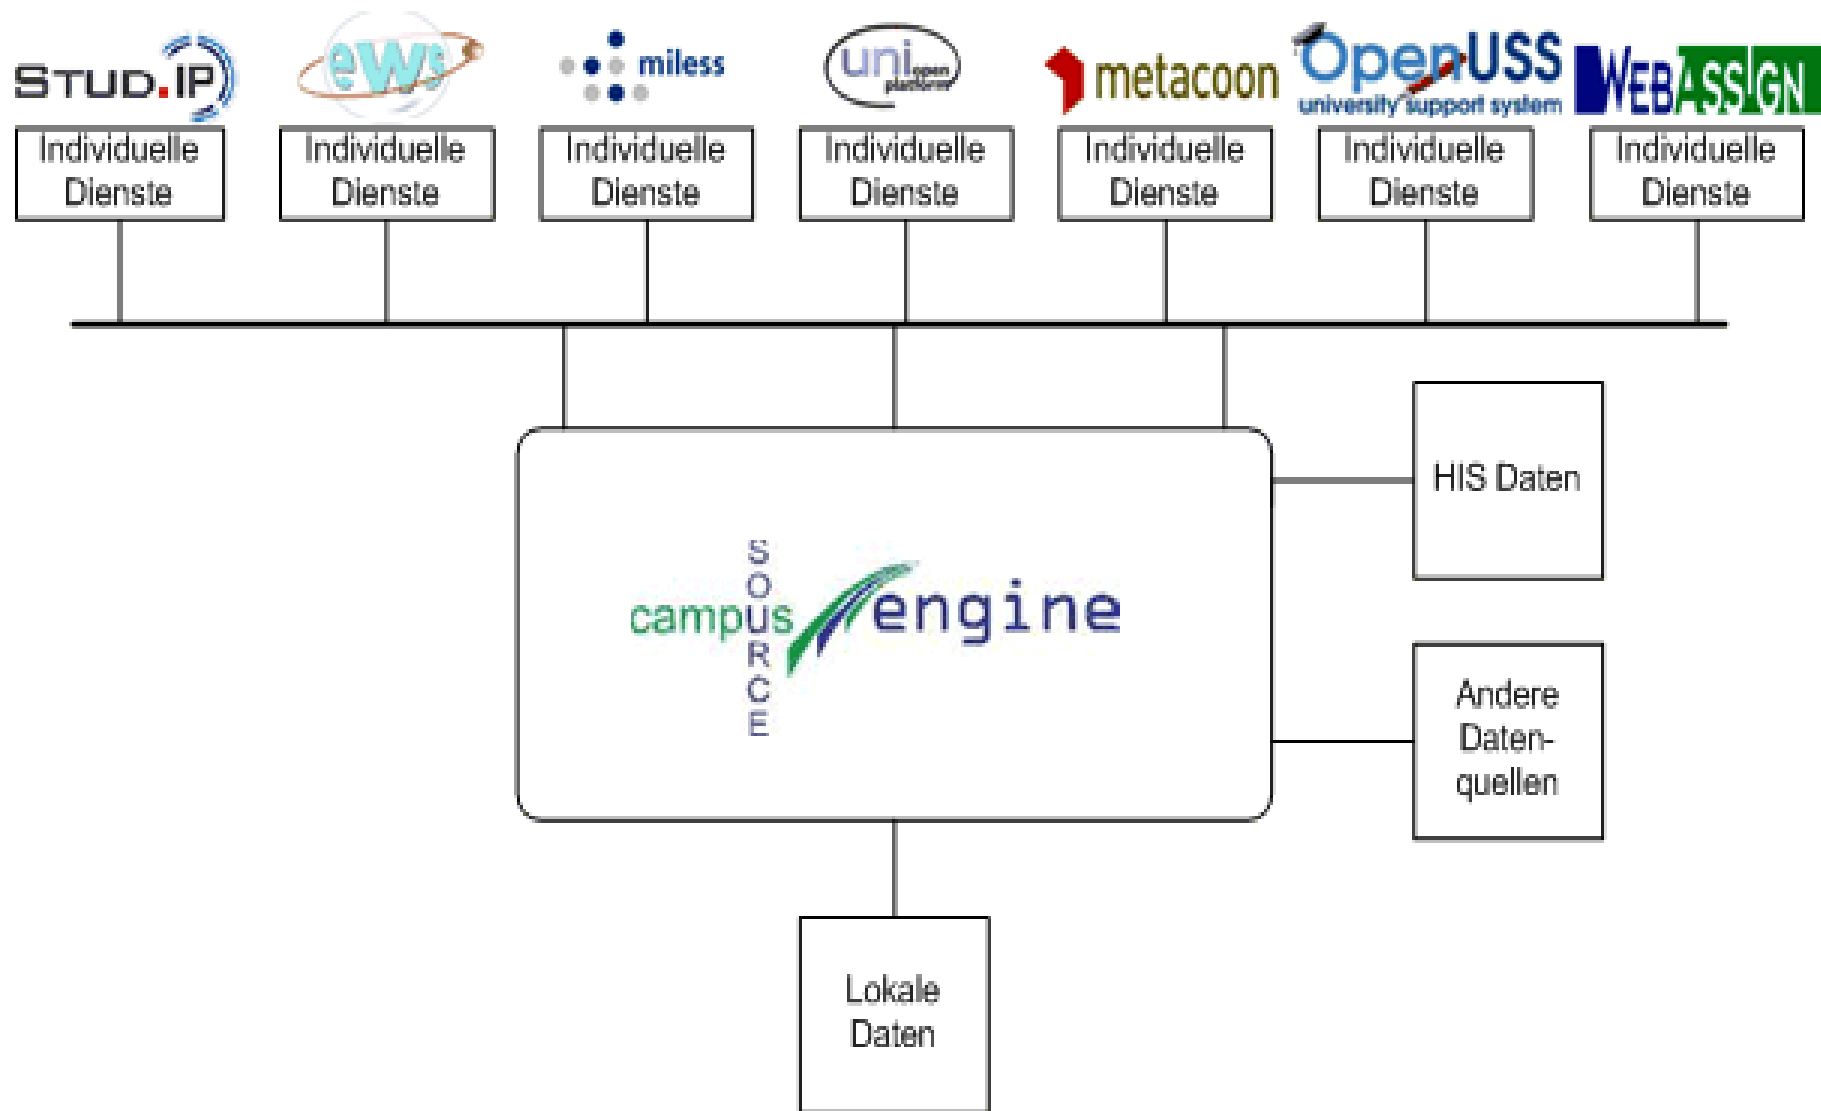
STUD.IP

ews

miless

uni open platform

metacoon

OpenUSS university support system

WEBASSIGN

Individuelle Dienste

Individuelle Dienste

Individuelle Dienste

Individuelle Dienste

Individuelle Dienste

Individuelle Dienste

Individuelle Dienste

HIS Daten

campus SOURCE engine

Andere Datenquellen

Lokale Daten